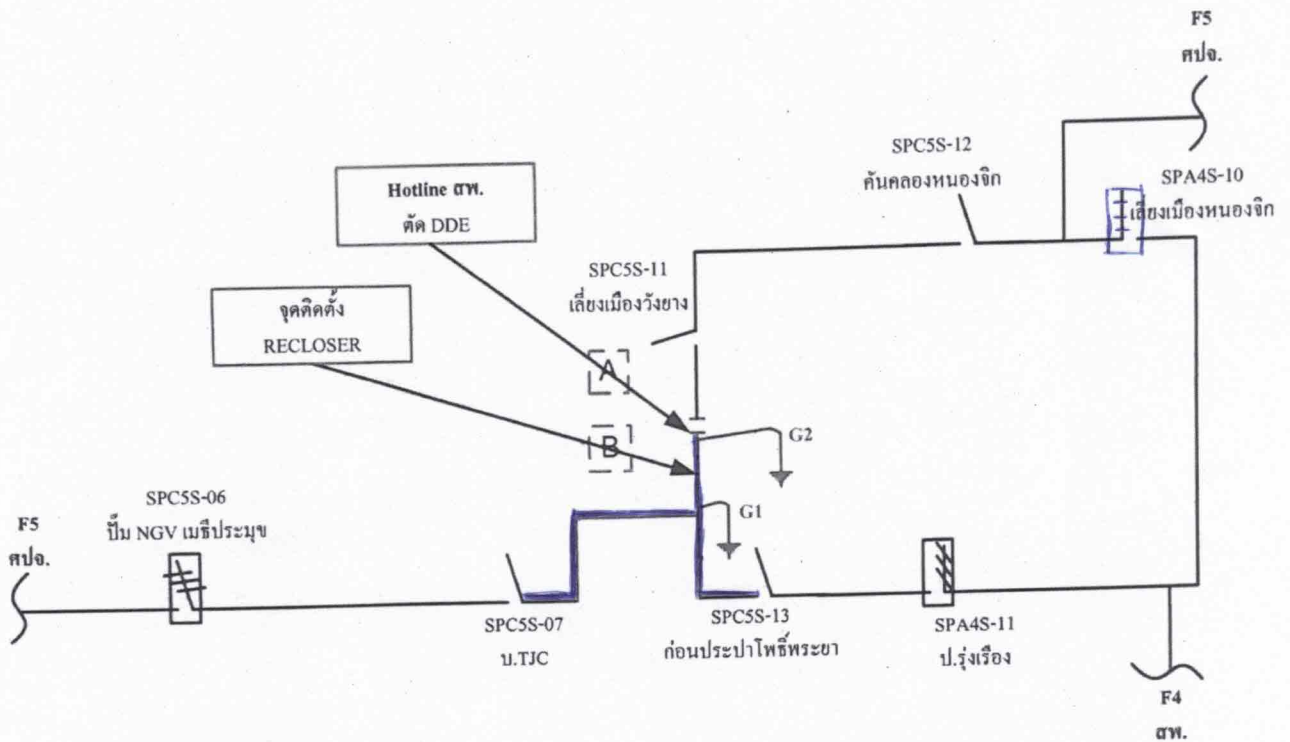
F5
ศปจ.

SPC5S-12
คันคลองหนองจิก

SPA4S-10
เลี่ยงเมืองหนองจิก

Hotline ฉพ.
ตัด DDE

SPC5S-11
เลี่ยงเมืองวังยาง

จุดติดตั้ง
RECLOSER

A

B

G2

G1

SPC5S-06
ปั๊ม NGV เมธีประมุข

F5
ศปจ.

SPC5S-07
บ.TJC

SPC5S-13
ก่อนประปาโพธิ์พระยา

SPA4S-11
ป.รุ่งเรือง

F4
ฉพ.